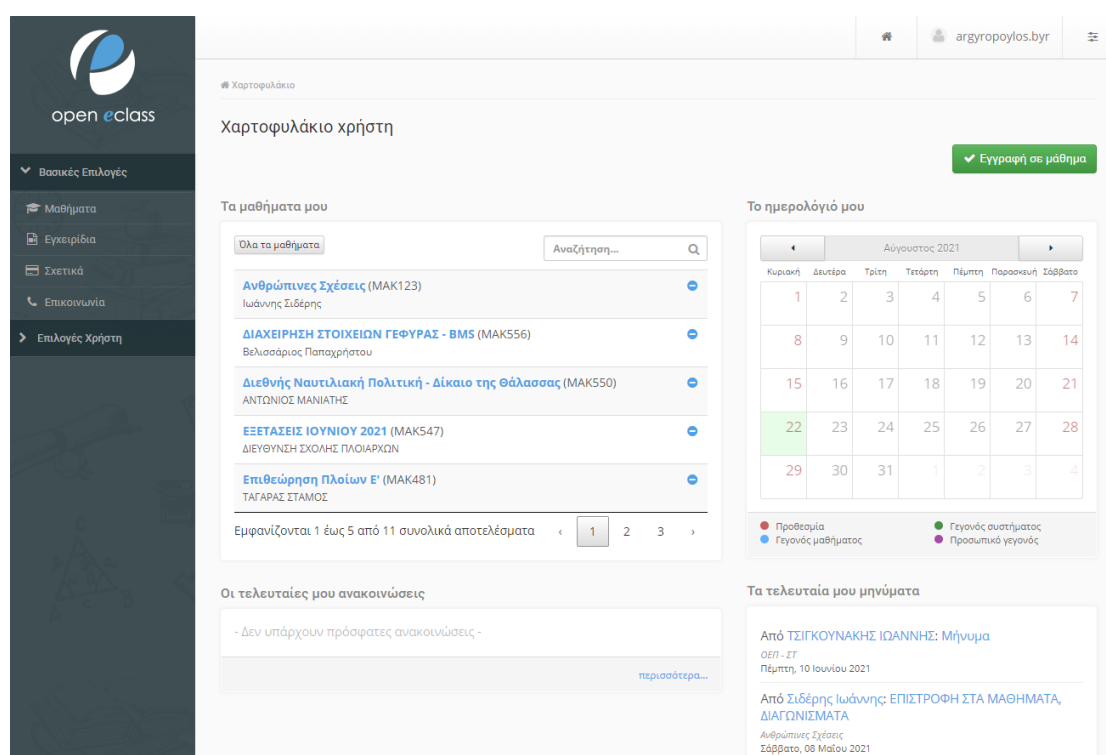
open eclass

Βασικές Επιλογές
Μαθήματα
Εγχειρίδια
Σχετικά
Επικοινωνία
Επιλογές Χρήστη

argyropoylos.byr

Χαρτοφυλάκιο

Χαρτοφυλάκιο χρήστη

Εγγραφή σε μάθημα

Τα μαθήματα μου

Όλα τα μαθήματα
Αναζήτηση...

Ανθρώπινες Σχέσεις (MAK123)
Ιωάννης Σιδέρης

ΔΙΑΧΕΙΡΗΣΗ ΣΤΟΙΧΕΙΩΝ ΓΕΦΥΡΑΣ - BMS (MAK556)
Βελισσάριος Παπαχρήστου

Διεθνής Ναυτιλιακή Πολιτική - Δίκαιο της Θάλασσας (MAK550)
ΑΝΤΩΝΙΟΣ ΜΑΝΙΑΤΗΣ

ΕΞΕΤΑΣΕΙΣ ΙΟΥΝΙΟΥ 2021 (MAK547)
ΔΙΕΥΘΥΝΣΗ ΣΧΟΛΗΣ ΠΛΟΙΑΡΧΩΝ

Επιθεώρηση Πλοίων Ε' (MAK481)
ΤΑΓΑΡΑΣ ΣΤΑΜΟΣ

Εμφανίζονται 1 έως 5 από 11 συνολικά αποτελέσματα ‹ 1 2 3 ›

Το ημερολόγιό μου

Αύγουστος 2021

| Κυριακή | Δευτέρα | Τρίτη | Τετάρτη | Πέμπτη | Παρασκευή | Σάββατο |
|---|---|---|---|---|---|---|
| 1 | 2 | 3 | 4 | 5 | 6 | 7 |
| 8 | 9 | 10 | 11 | 12 | 13 | 14 |
| 15 | 16 | 17 | 18 | 19 | 20 | 21 |
| 22 | 23 | 24 | 25 | 26 | 27 | 28 |
| 29 | 30 | 31 | 1 | 2 | 3 | 4 |

Προθεσμία
Γεγονός μαθήματος
Γεγονός συστήματος
Προσωπικό γεγονός

Οι τελευταίες μου ανακοινώσεις

- Δεν υπάρχουν πρόσφατες ανακοινώσεις -

περισσότερα...

Τα τελευταία μου μηνύματα

Από ΤΣΙΓΚΟΥΝΑΚΗΣ ΙΩΑΝΝΗΣ: Μηνυμα
ΟΕΠ - ΣΤ
Πέμπτη, 10 Ιουνίου 2021

Από Σιδέρης Ιωάννης: ΕΠΙΣΤΡΟΦΗ ΣΤΑ ΜΑΘΗΜΑΤΑ, ΔΙΑΓΩΝΙΣΜΑΤΑ
Ανθρώπινες Σχέσεις
Σάββατο, 08 Μαΐου 2021